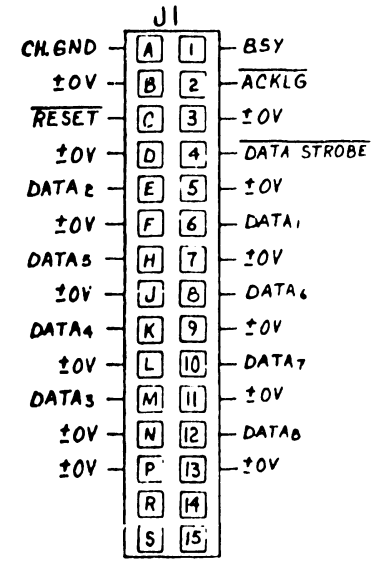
J1

| | | | |
|---|---|---|---|
| CH.GND | A | 1 | BSY |
| ±0V | B | 2 | $\overline{ACKLG}$ |
| $\overline{RESET}$ | C | 3 | ±0V |
| ±0V | D | 4 | $\overline{DATA\ STROBE}$ |
| DATA$_2$ | E | 5 | ±0V |
| ±0V | F | 6 | DATA$_1$ |
| DATA$_5$ | H | 7 | ±0V |
| ±0V | J | 8 | DATA$_6$ |
| DATA$_4$ | K | 9 | ±0V |
| ±0V | L | 10 | DATA$_7$ |
| DATA$_3$ | M | 11 | ±0V |
| ±0V | N | 12 | DATA$_8$ |
| ±0V | P | 13 | ±0V |
| | R | 14 | |
| | S | 15 | |